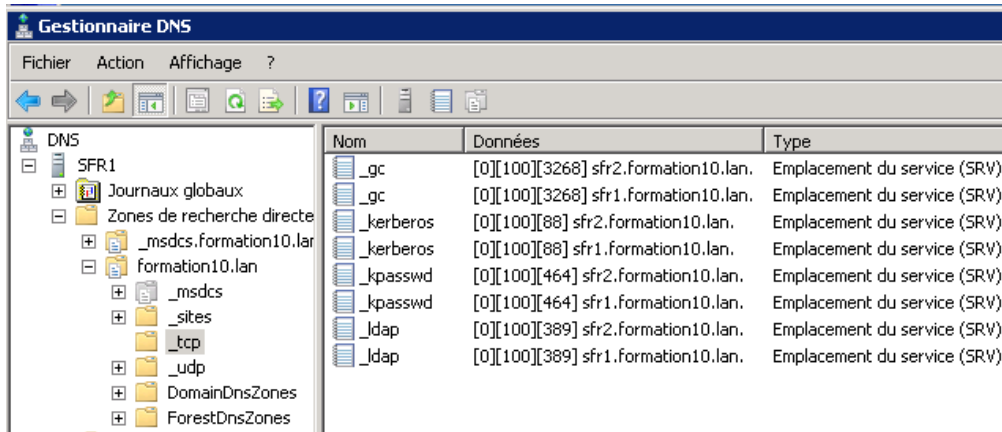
Gestionnaire DNS

Fichier Action Affichage ?

DNS
SFR1
Journaux globaux
Zones de recherche directe
_msdcs.formation10.lan
formation10.lan
_msdcs
_sites
_tcp
_udp
DomainDnsZones
ForestDnsZones

| Nom | Données | Type |
|---|---|---|
| _gc | [0][100][3268] sfr2.formation10.lan. | Emplacement du service (SRV) |
| _gc | [0][100][3268] sfr1.formation10.lan. | Emplacement du service (SRV) |
| _kerberos | [0][100][88] sfr2.formation10.lan. | Emplacement du service (SRV) |
| _kerberos | [0][100][88] sfr1.formation10.lan. | Emplacement du service (SRV) |
| _kpasswd | [0][100][464] sfr2.formation10.lan. | Emplacement du service (SRV) |
| _kpasswd | [0][100][464] sfr1.formation10.lan. | Emplacement du service (SRV) |
| _ldap | [0][100][389] sfr2.formation10.lan. | Emplacement du service (SRV) |
| _ldap | [0][100][389] sfr1.formation10.lan. | Emplacement du service (SRV) |